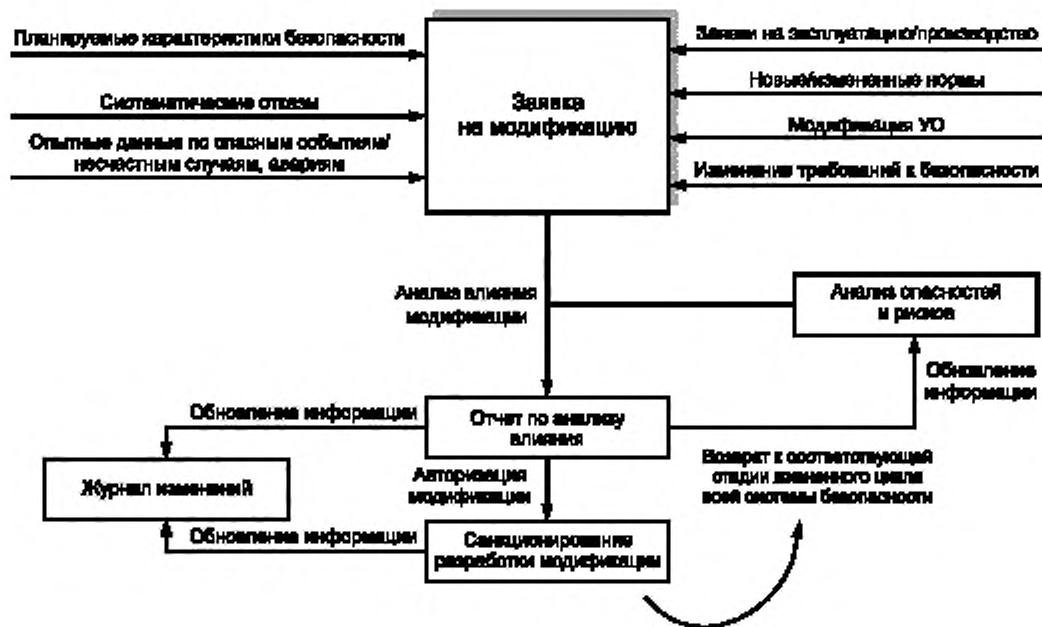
Планируемые характеристики безопасности

Систематические отказы

Опытные данные по опасным событиям/ несчастным случаям, авариям

Заявка на модификацию

Заявки на эксплуатацию/производство

Новые/измененные нормы

Модификация УО

Изменение требований к безопасности

Анализ влияния модификации

Анализ опасностей и рисков

Обновление информации

Обновление информации

Отчет по анализу влияния

Журнал изменений

Авторизация модификации

Возврат к соответствующей стадии жизненного цикла всей системы безопасности

Обновление информации

Санкционирование разработки модификации